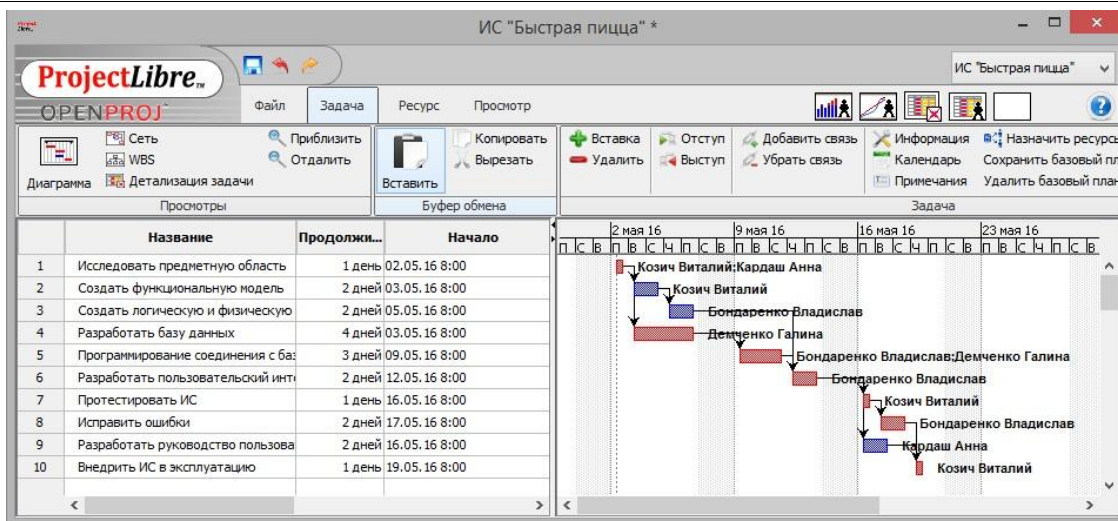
ИС "Быстрая пицца" *

ProjectLibre
OPENPROJ

Файл Задача Ресурс Просмотр

ИС "Быстрая пицца"

Диаграмма Сеть WBS Детализация задачи Приблизить Отдалить
Просмотры

Вставить Копировать Вырезать
Буфер обмена

Вставка Удалить Отступ Выступ Добавить связь Убрать связь Информация Календарь Примечания Назначить ресурсы Сохранить базовый пл Удалить базовый план
Задача

| | Название | Продолжи... | Начало |
|---|---|---|---|
| 1 | Исследовать предметную область | 1 день | 02.05.16 8:00 |
| 2 | Создать функциональную модель | 2 дней | 03.05.16 8:00 |
| 3 | Создать логическую и физическую | 2 дней | 05.05.16 8:00 |
| 4 | Разработать базу данных | 4 дней | 03.05.16 8:00 |
| 5 | Программирование соединения с баз | 3 дней | 09.05.16 8:00 |
| 6 | Разработать пользовательский инт | 2 дней | 12.05.16 8:00 |
| 7 | Протестировать ИС | 1 день | 16.05.16 8:00 |
| 8 | Исправить ошибки | 2 дней | 17.05.16 8:00 |
| 9 | Разработать руководство пользова | 2 дней | 16.05.16 8:00 |
| 10 | Внедрить ИС в эксплуатацию | 1 день | 19.05.16 8:00 |

2 мая 16 9 мая 16 16 мая 16 23 мая 16
П С В П В С Ч П С В П В С Ч П С В П В С Ч П С В П В С Ч П С В

Козич Виталий;Кардаш Анна
Козич Виталий
Бондаренко Владислав
Демченко Галина
Бондаренко Владислав;Демченко Галина
Бондаренко Владислав
Козич Виталий
Бондаренко Владислав
Кардаш Анна
Козич Виталий